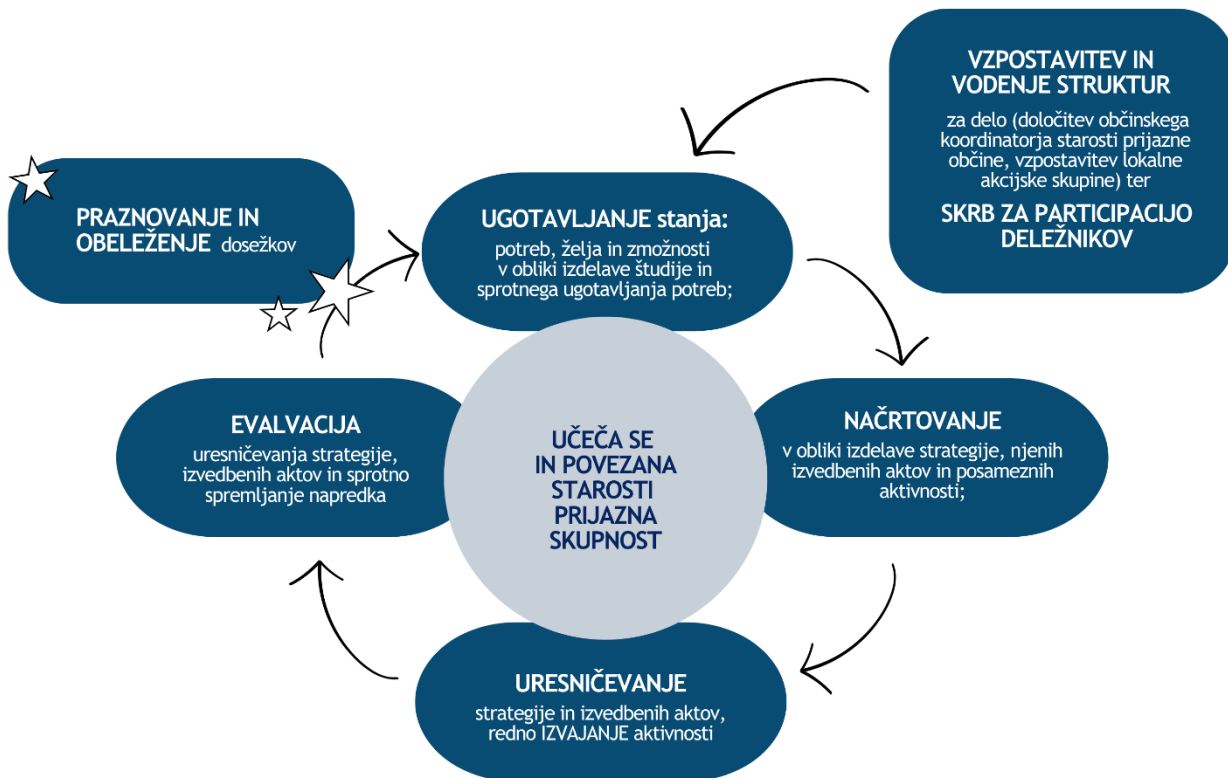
VZPOSTAVITEV IN VODENJE STRUKTUR

za delo (določitev občinskega koordinatorja starosti prijazne občine, vzpostavitev lokalne akcijske skupine) ter

SKRB ZA PARTICIPACIJO DELEŽNIKOV

PRAZNOVANJE IN OBELEŽENJE dosežkov

UGOTAVLJANJE stanja:

potreb, želja in zmožnosti v obliki izdelave študije in sprotnega ugotavljanja potreb;

EVALVACIJA

uresničevanja strategije, izvedbenih aktov in sprotno spremljanje napredka

UČEČA SE IN POVEZANA STAROSTI PRIJAZNA SKUPNOST

NAČRTOVANJE

v obliki izdelave strategije, njenih izvedbenih aktov in posameznih aktivnosti;

URESNIČEVANJE

strategije in izvedbenih aktov, redno IZVAJANJE aktivnosti